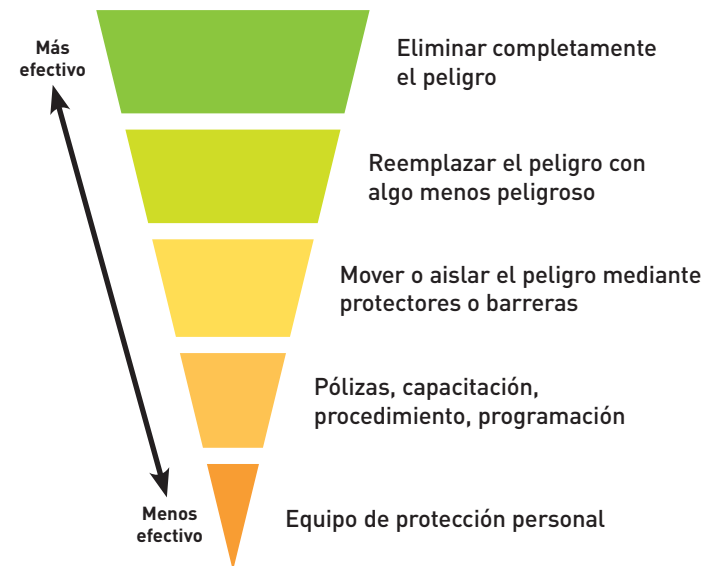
Más efectivo

Eliminar completamente el peligro

Reemplazar el peligro con algo menos peligroso

Mover o aislar el peligro mediante protectores o barreras

Pólizas, capacitación, procedimiento, programación

Menos efectivo

Equipo de protección personal